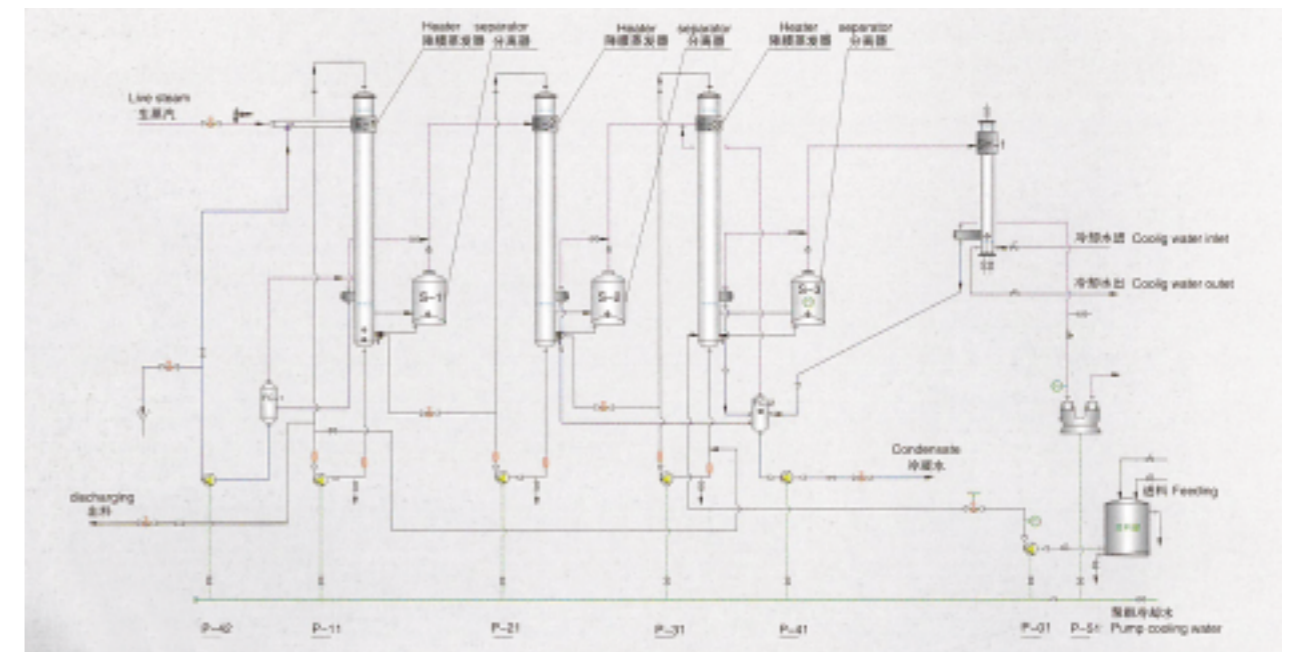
Heater
降膜蒸发器
separator
分离器
Heater
降膜蒸发器
separator
分离器
Heater
降膜蒸发器
separator
分离器

Live steam
生蒸汽

S-1
S-2
S-3

冷却水进 Coolig water inlet
冷却水出 Coolig water outlet

Condensate
冷凝水

discharging
出料

进料 Feeding

P-42
P-11
P-21
P-31
P-41
P-01
P-51
泵机冷却水
Pump cooling water